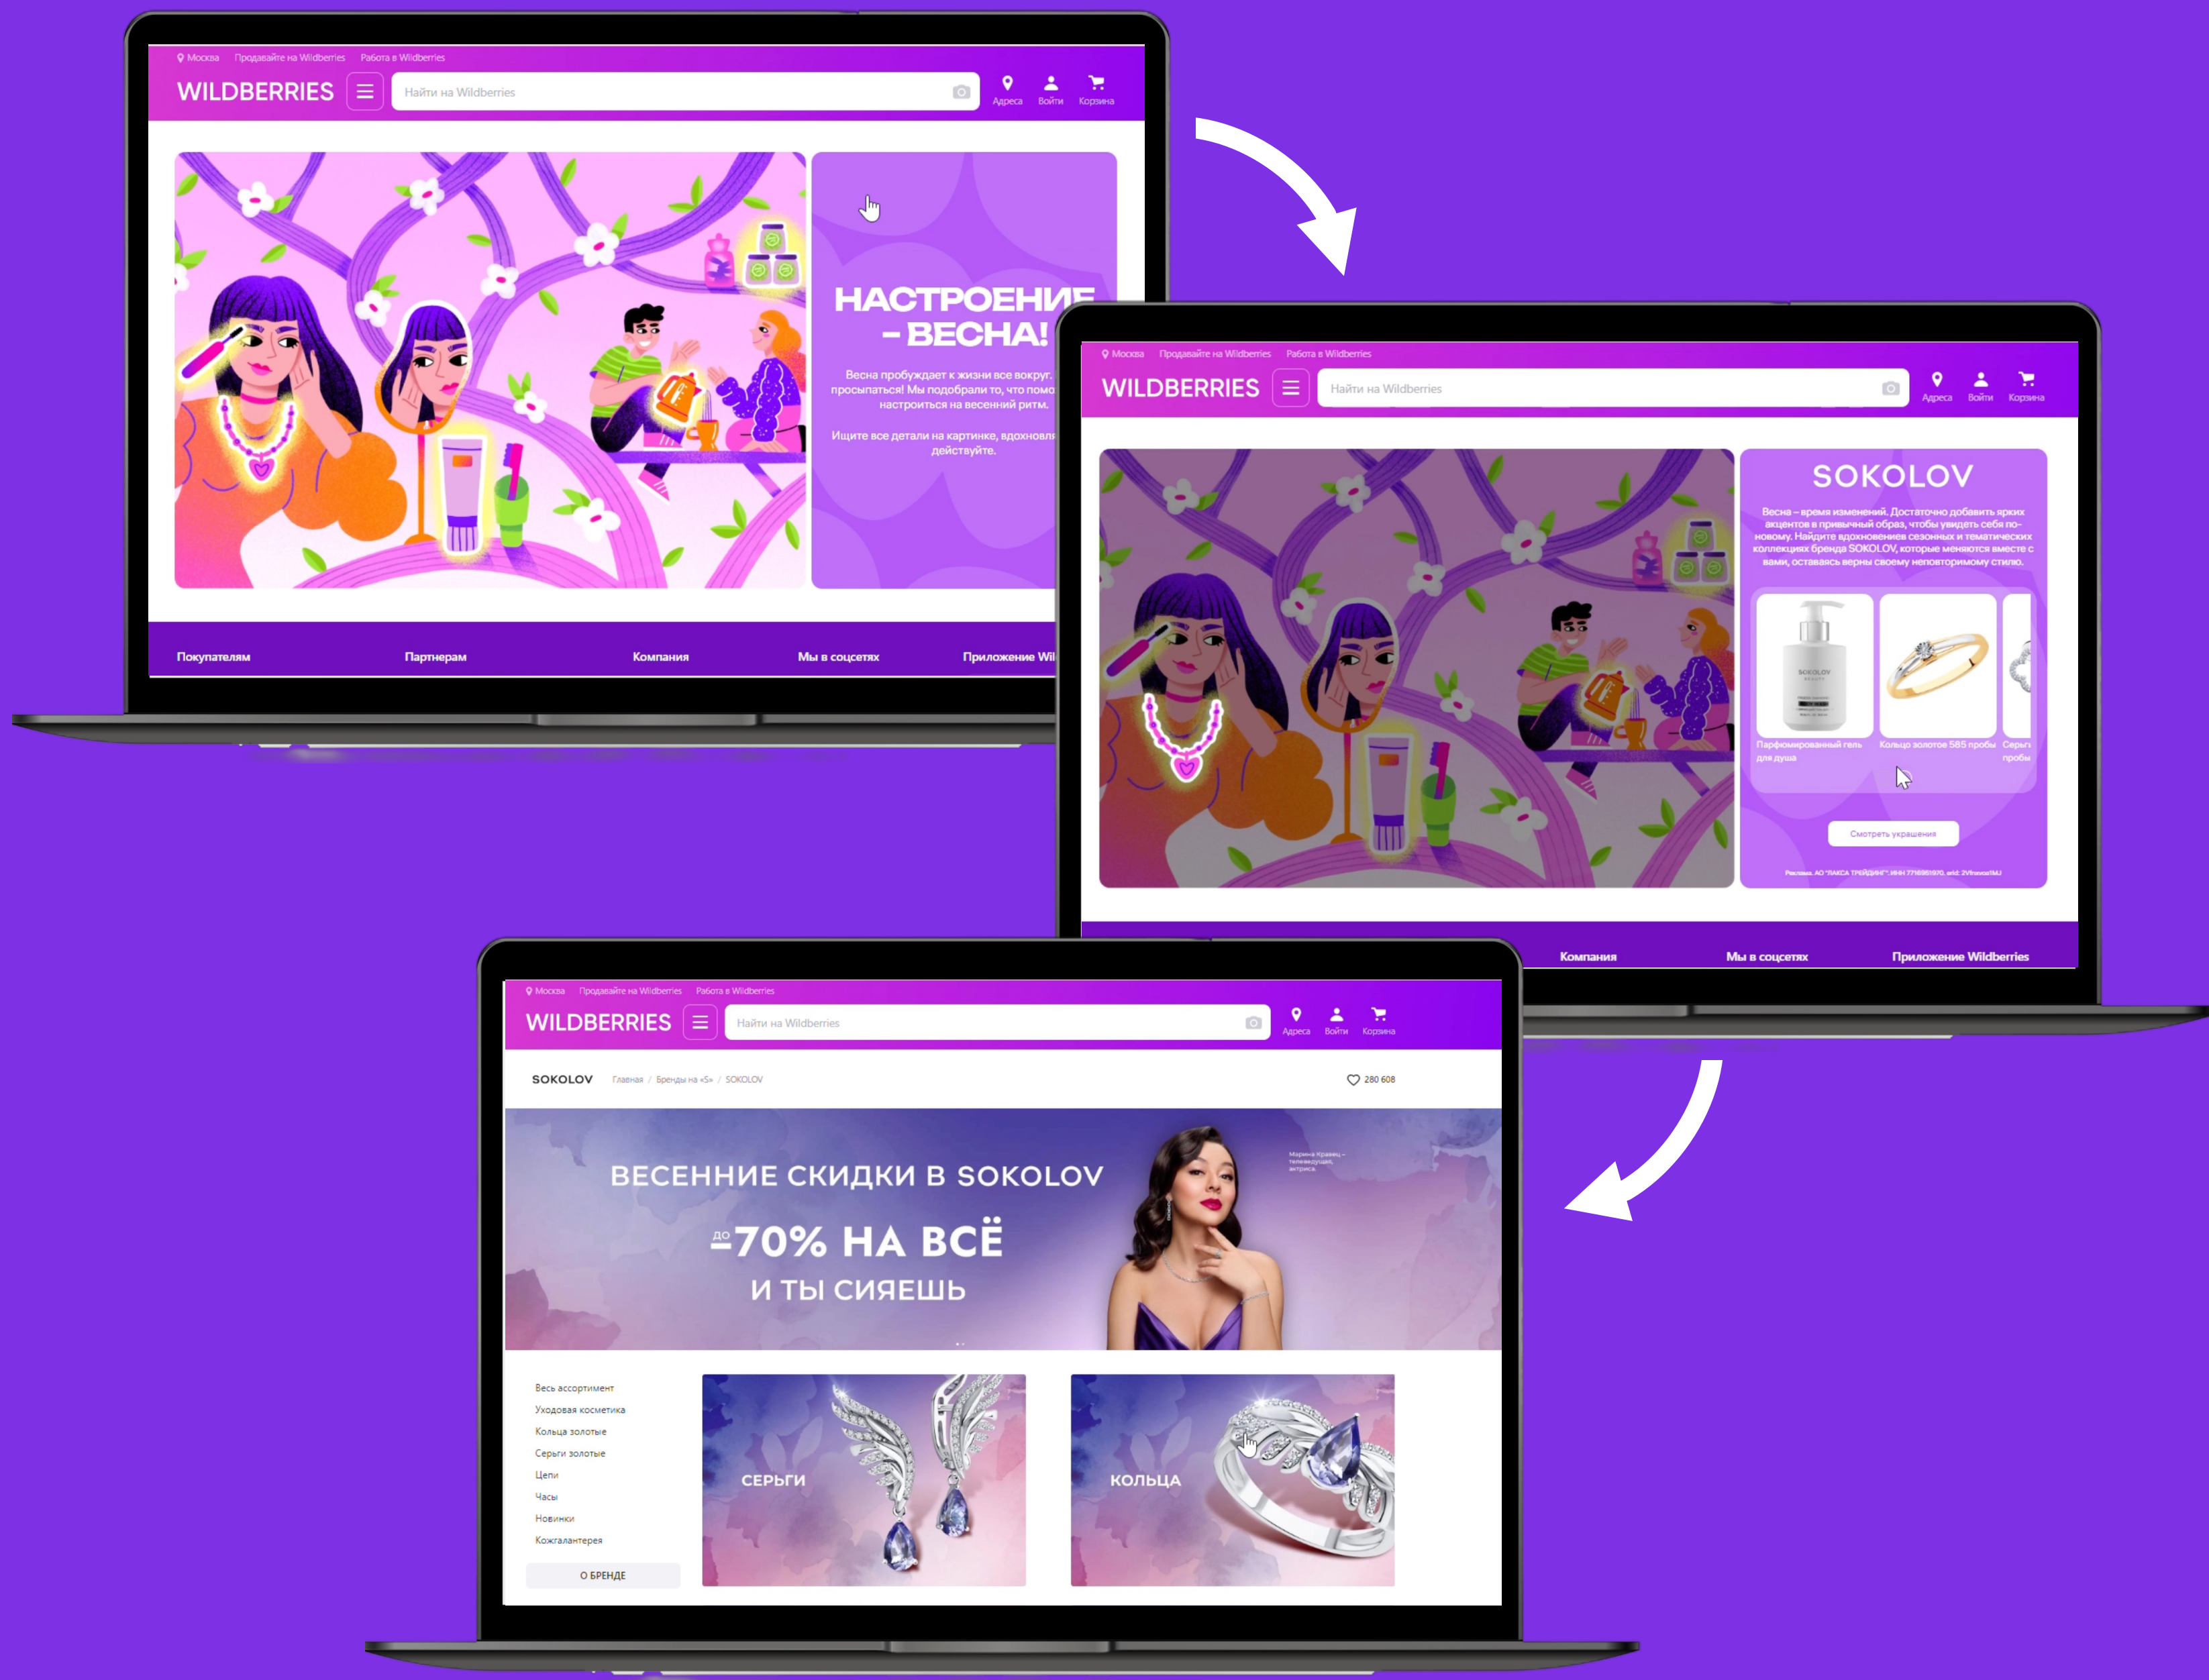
Москва Продавайте на Wildberries Работа в Wildberries

WILDBERRIES

Найти на Wildberries

Адреса Войти Корзина

НАСТРОЕНИЕ – ВЕСНА!

Весна пробуждает к жизни все вокруг. просыпаться! Мы подобрали то, что помо настроиться на весенний ритм.

Ищите все детали на картинке, вдохновля действуйте.

Покупателям Партнерам Компания Мы в соцсетях Приложение Wil

Москва Продавайте на Wildberries Работа в Wildberries

WILDBERRIES

Найти на Wildberries

Адреса Войти Корзина

SOKOLOV

Весна – время изменений. Достаточно добавить ярких акцентов в привычный образ, чтобы увидеть себя по-новому. Найдите вдохновение сезонных и тематических коллекциях бренда SOKOLOV, которые меняются вместе с вами, оставаясь верны своему неповторимому стилю.

Парфюмированный гель для душа

Кольцо золотое 585 пробы

Серьги пробы

Смотреть украшения

Реклама. АО "ЛАКСА ТРЕЙДИНГ" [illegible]

Компания Мы в соцсетях Приложение Wildberries

Москва Продавайте на Wildberries Работа в Wildberries

WILDBERRIES

Найти на Wildberries

Адреса Войти Корзина

SOKOLOV Главная / Бренды на «S» / SOKOLOV

280 608

ВЕСЕННИЕ СКИДКИ В SOKOLOV

ДО -70% НА ВСЁ

И ТЫ СИЯЕШЬ

Марина Кравец – телеведущая, актриса

Весь ассортимент
Уходовая косметика
Кольца золотые
Серьги золотые
Цепи
Часы
Новинки
Кожгалантерея

О БРЕНДЕ

СЕРЬГИ

КОЛЬЦА